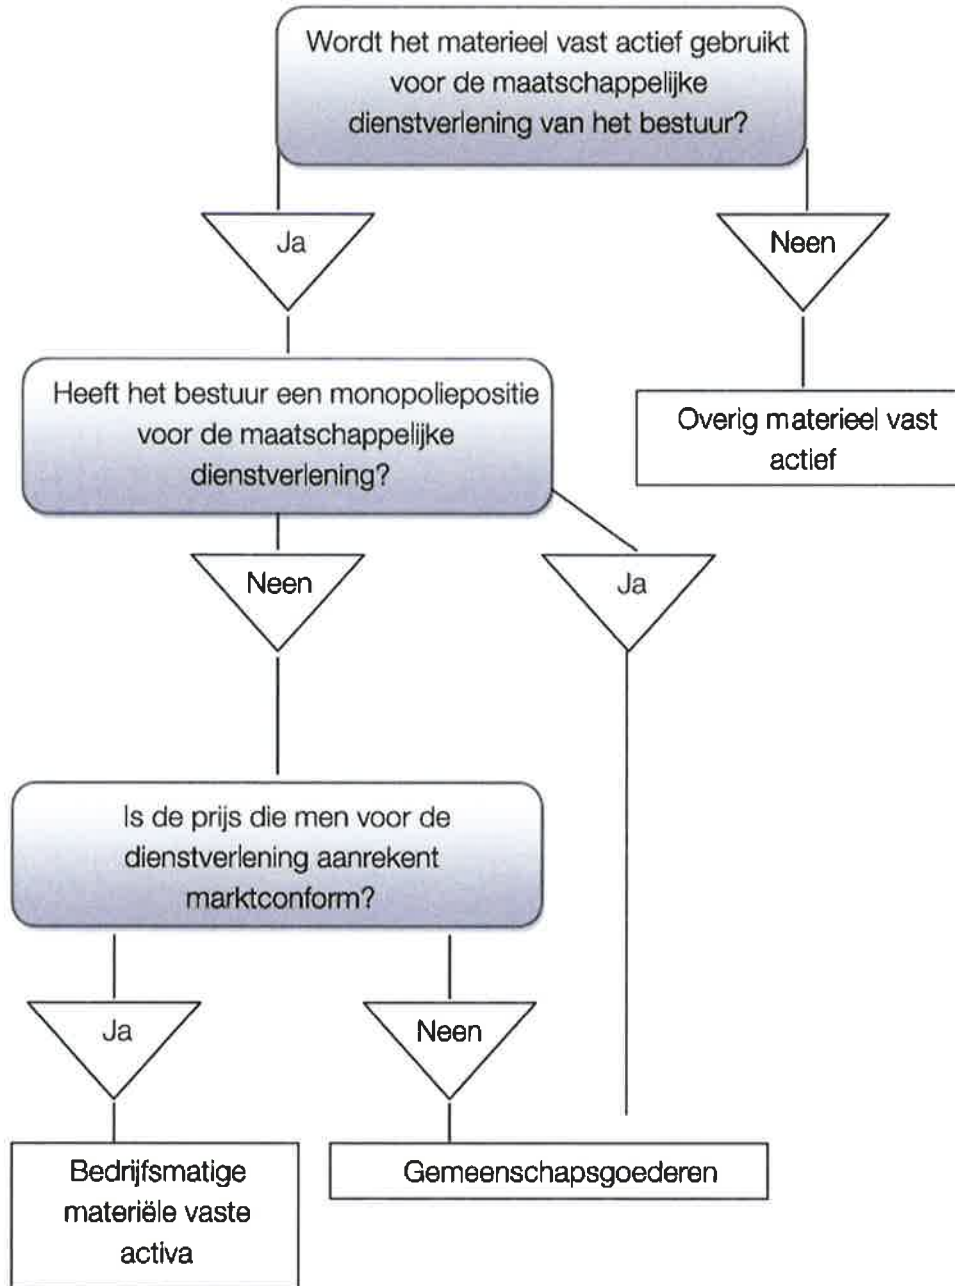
Wordt het materieel vast actief gebruikt voor de maatschappelijke dienstverlening van het bestuur?

Ja

Neen

Heeft het bestuur een monopoliepositie voor de maatschappelijke dienstverlening?

Overig materieel vast actief

Neen

Ja

Is de prijs die men voor de dienstverlening aanrekent marktconform?

Ja

Neen

Bedrijfsmatige materiële vaste activa

Gemeenschapsgoederen